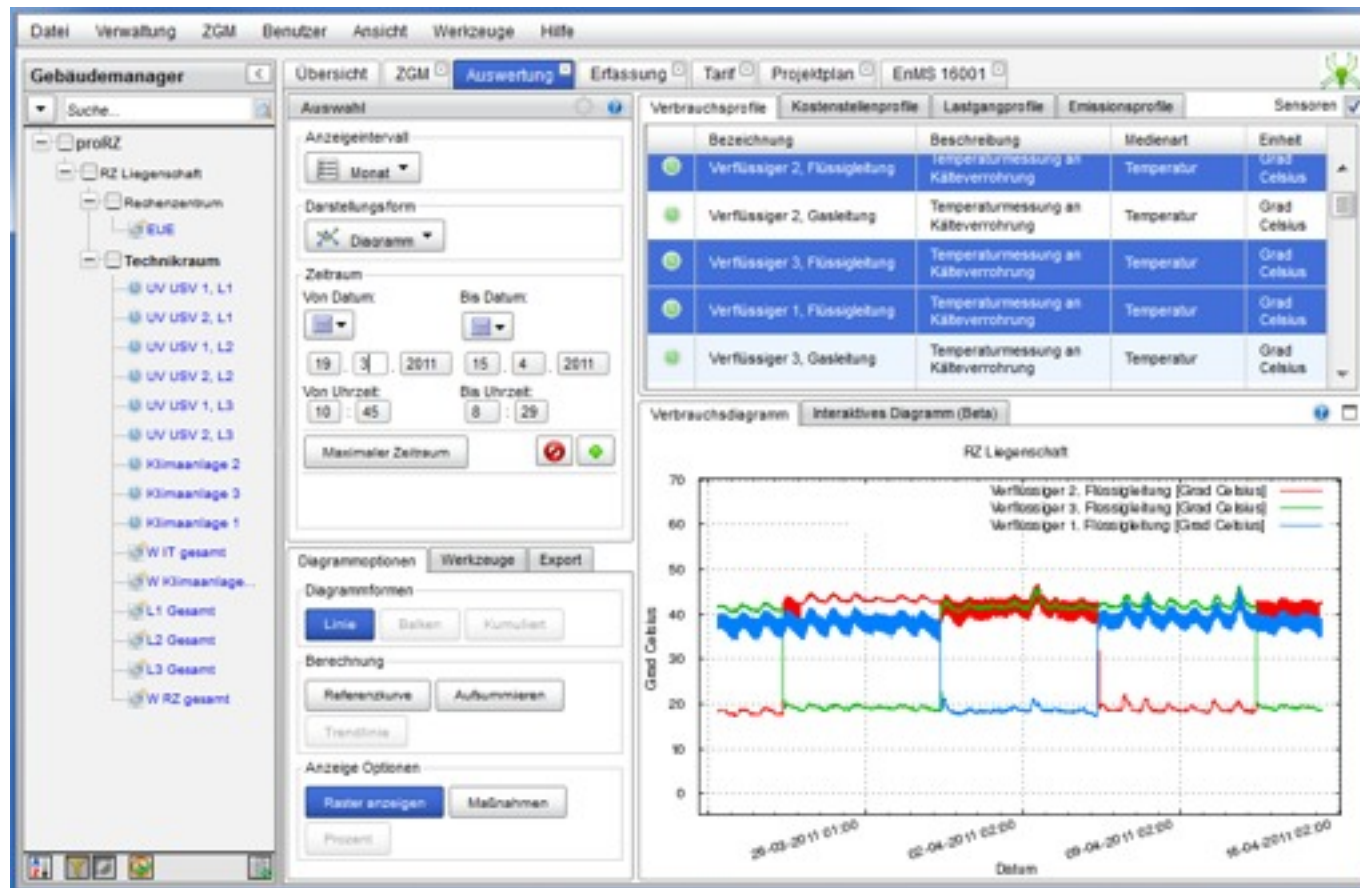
Datei Verwaltung ZGM Benutzer Ansicht Werkzeuge Hilfe

Gebäudemanager

Suche...

proRZ
RZ Liegenschaft
Rechenzentrum
EUE
Technikraum
UV USV 1, L1
UV USV 2, L1
UV USV 1, L2
UV USV 2, L2
UV USV 1, L3
UV USV 2, L3
Klimaanlage 2
Klimaanlage 3
Klimaanlage 1
W IT gesamt
W Klimaanlage...
L1 Gesamt
L2 Gesamt
L3 Gesamt
W RZ gesamt

Übersicht ZGM Auswertung Erfassung Tarif Projektplan EnMS 16001

Auswahl

Anzeigeintervall
Monat

Darstellungsform
Diagramm

Zeitraum
Von Datum: Bis Datum:
19 . 3 . 2011 15 . 4 . 2011
Von Uhrzeit: Bis Uhrzeit:
10 : 45 8 : 29
Maximaler Zeitraum

Diagrammoptionen Werkzeuge Export

Diagrammformen
Linie Balken Kumuliert

Berechnung
Referenzkurve Aufsummieren
Trendlinie

Anzeige Optionen
Raster anzeigen Maßnahmen
Prozent

Verbrauchsprofile Kostenstellenprofile Lastgangprofile Emissionsprofile Sensoren

| | Bezeichnung | Beschreibung | Medienart | Einheit |
|---|---|---|---|---|
| | Verflüssiger 2, Flüssigleitung | Temperaturmessung an Kälteverrohrung | Temperatur | Grad Celsius |
| | Verflüssiger 2, Gasleitung | Temperaturmessung an Kälteverrohrung | Temperatur | Grad Celsius |
| | Verflüssiger 3, Flüssigleitung | Temperaturmessung an Kälteverrohrung | Temperatur | Grad Celsius |
| | Verflüssiger 1, Flüssigleitung | Temperaturmessung an Kälteverrohrung | Temperatur | Grad Celsius |
| | Verflüssiger 3, Gasleitung | Temperaturmessung an Kälteverrohrung | Temperatur | Grad Celsius |

Verbrauchsdiagramm Interaktives Diagramm (Beta)

RZ Liegenschaft

Verflüssiger 2, Flüssigleitung [Grad Celsius]
Verflüssiger 3, Flüssigleitung [Grad Celsius]
Verflüssiger 1, Flüssigleitung [Grad Celsius]

70
60
50
40
30
20
10
0

Grad Celsius

26-03-2011 01:00
02-04-2011 02:00
09-04-2011 02:00
16-04-2011 02:00

Datum